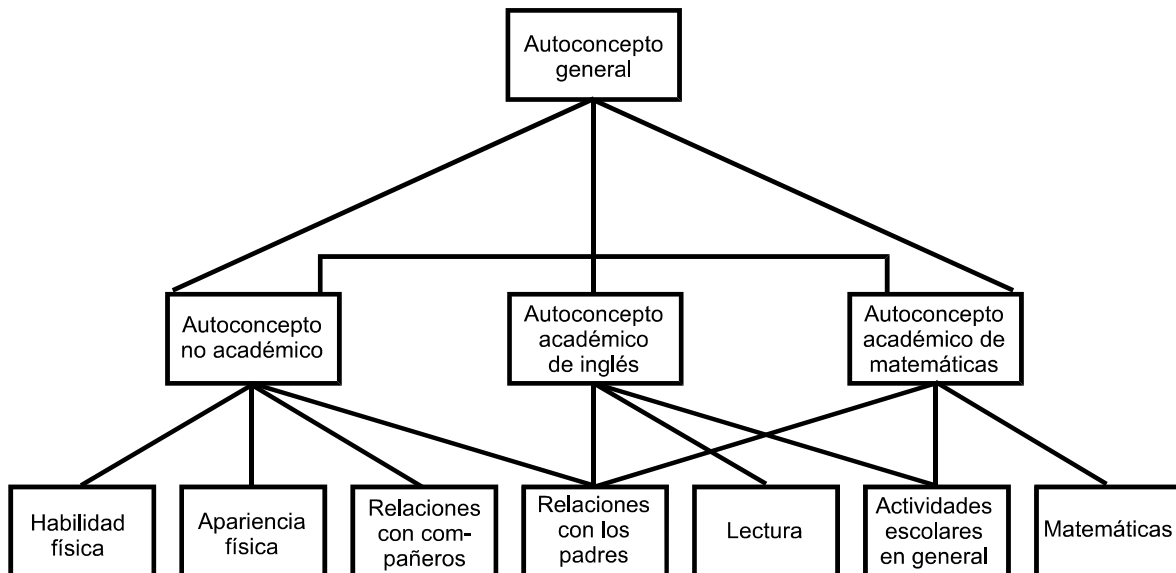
Autoconcepto general

Autoconcepto no académico

Autoconcepto académico de inglés

Autoconcepto académico de matemáticas

Habilidad física

Apariencia física

Relaciones con compañeros

Relaciones con los padres

Lectura

Actividades escolares en general

Matemáticas